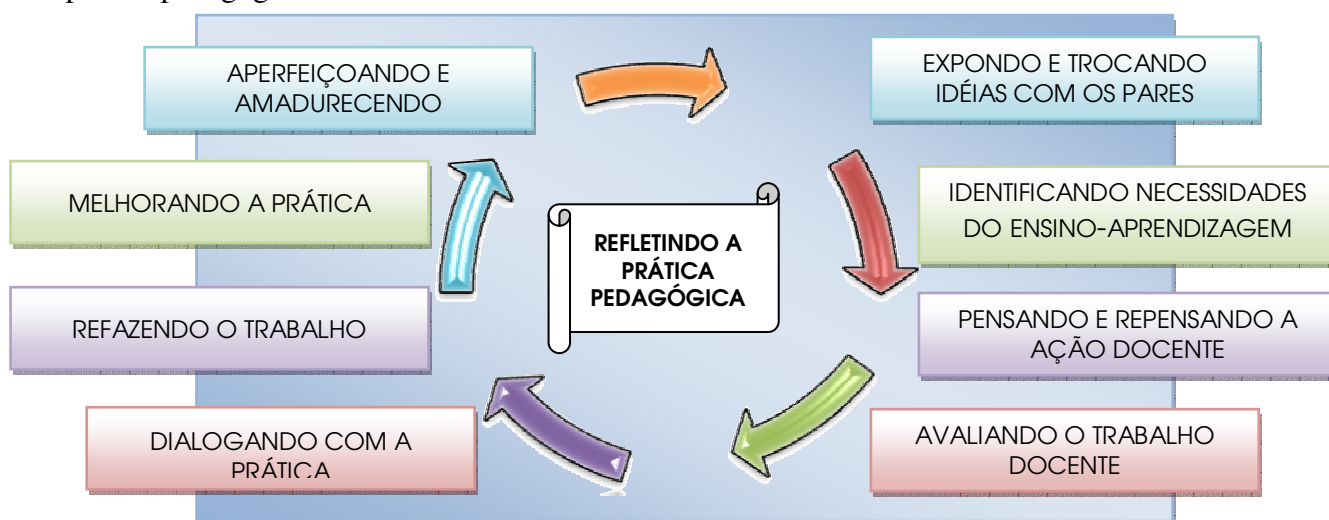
APERFEIÇOANDO E AMADURECENDO

EXPONDO E TROCANDO IDÉIAS COM OS PARES

MELHORANDO A PRÁTICA

IDENTIFICANDO NECESSIDADES DO ENSINO-APRENDIZAGEM

REFLETINDO A PRÁTICA PEDAGÓGICA

REFAZENDO O TRABALHO

PENSANDO E REPENSANDO A AÇÃO DOCENTE

DIALOGANDO COM A PRÁTICA

AVALIANDO O TRABALHO DOCENTE